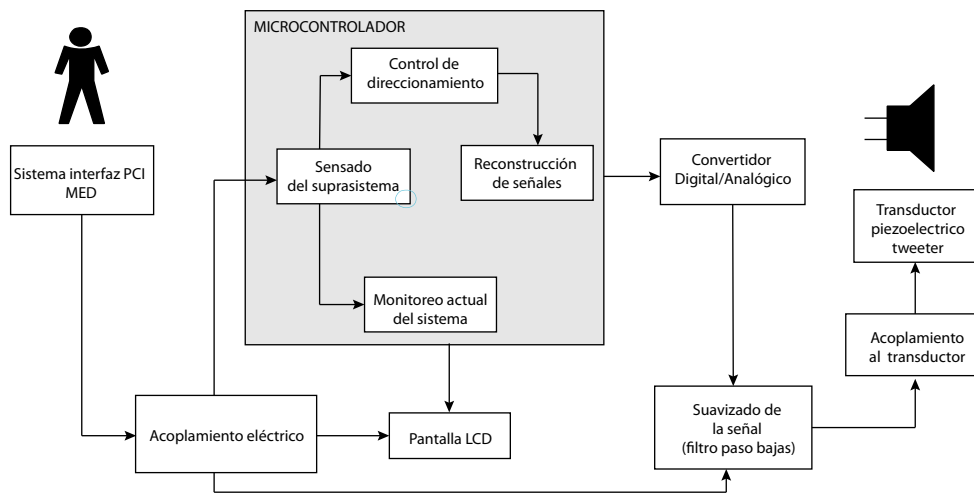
MICROCONTROLADOR

Control de direccionamiento

Sensado del suprasistema

Reconstrucción de señales

Monitoreo actual del sistema

Sistema interfaz PCI MED

Convertidor Digital/Analógico

Transductor piezoelectrico tweeter

Acoplamiento al transductor

Acoplamiento eléctrico

Pantalla LCD

Suavizado de la señal (filtro paso bajas)